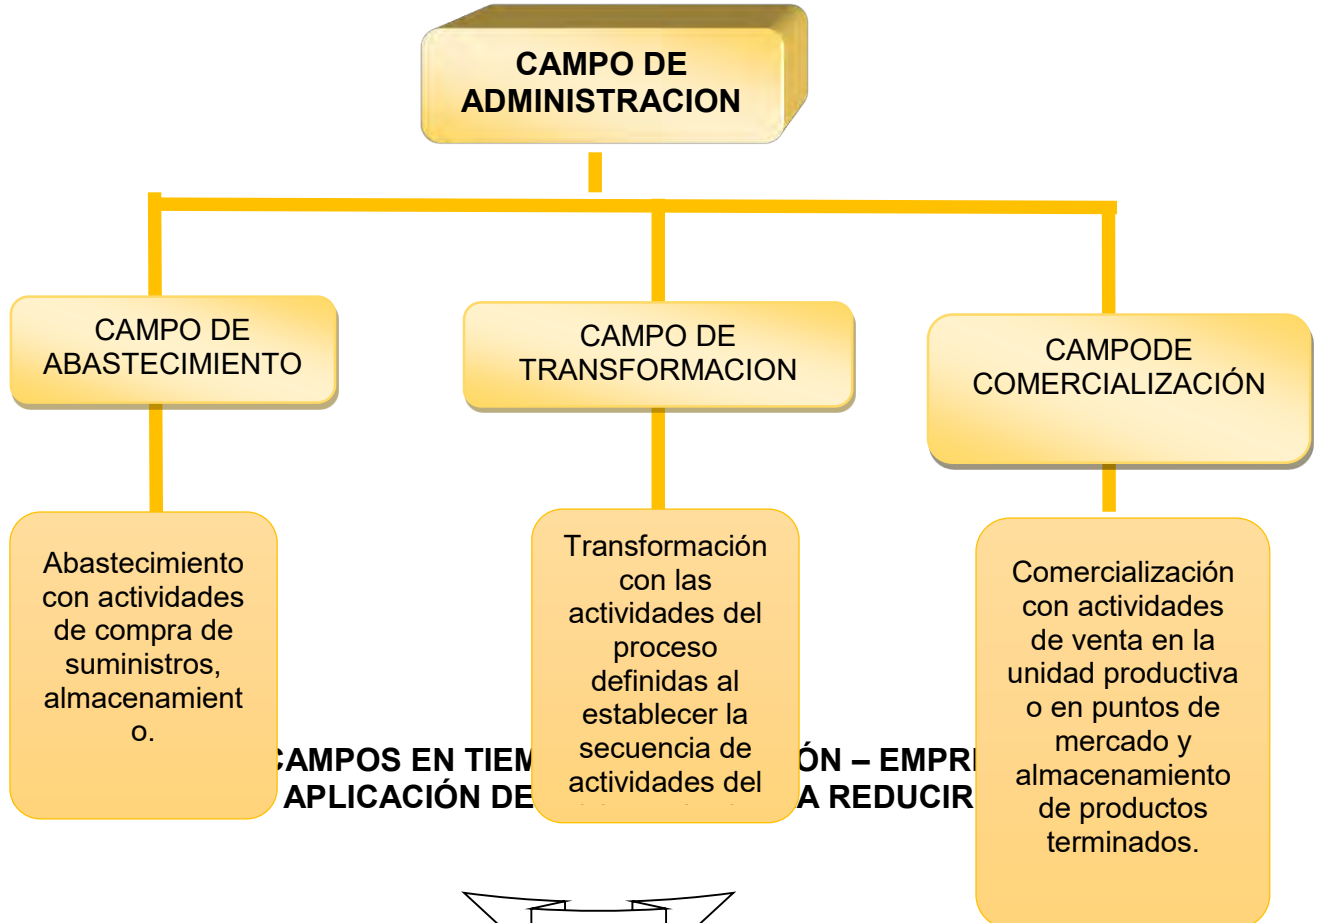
CAMPO DE ADMINISTRACION

CAMPO DE ABASTECIMIENTO

CAMPO DE TRANSFORMACION

CAMPODE COMERCIALIZACIÓN

Abastecimiento con actividades de compra de suministros, almacenamient o.

Transformación con las actividades del proceso definidas al establecer la secuencia de actividades del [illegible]

Comercialización con actividades de venta en la unidad productiva o en puntos de mercado y almacenamiento de productos terminados.

CAMPOS EN TIEM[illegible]ÓN – EMPR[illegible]
APLICACIÓN DE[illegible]A REDUCIR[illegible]